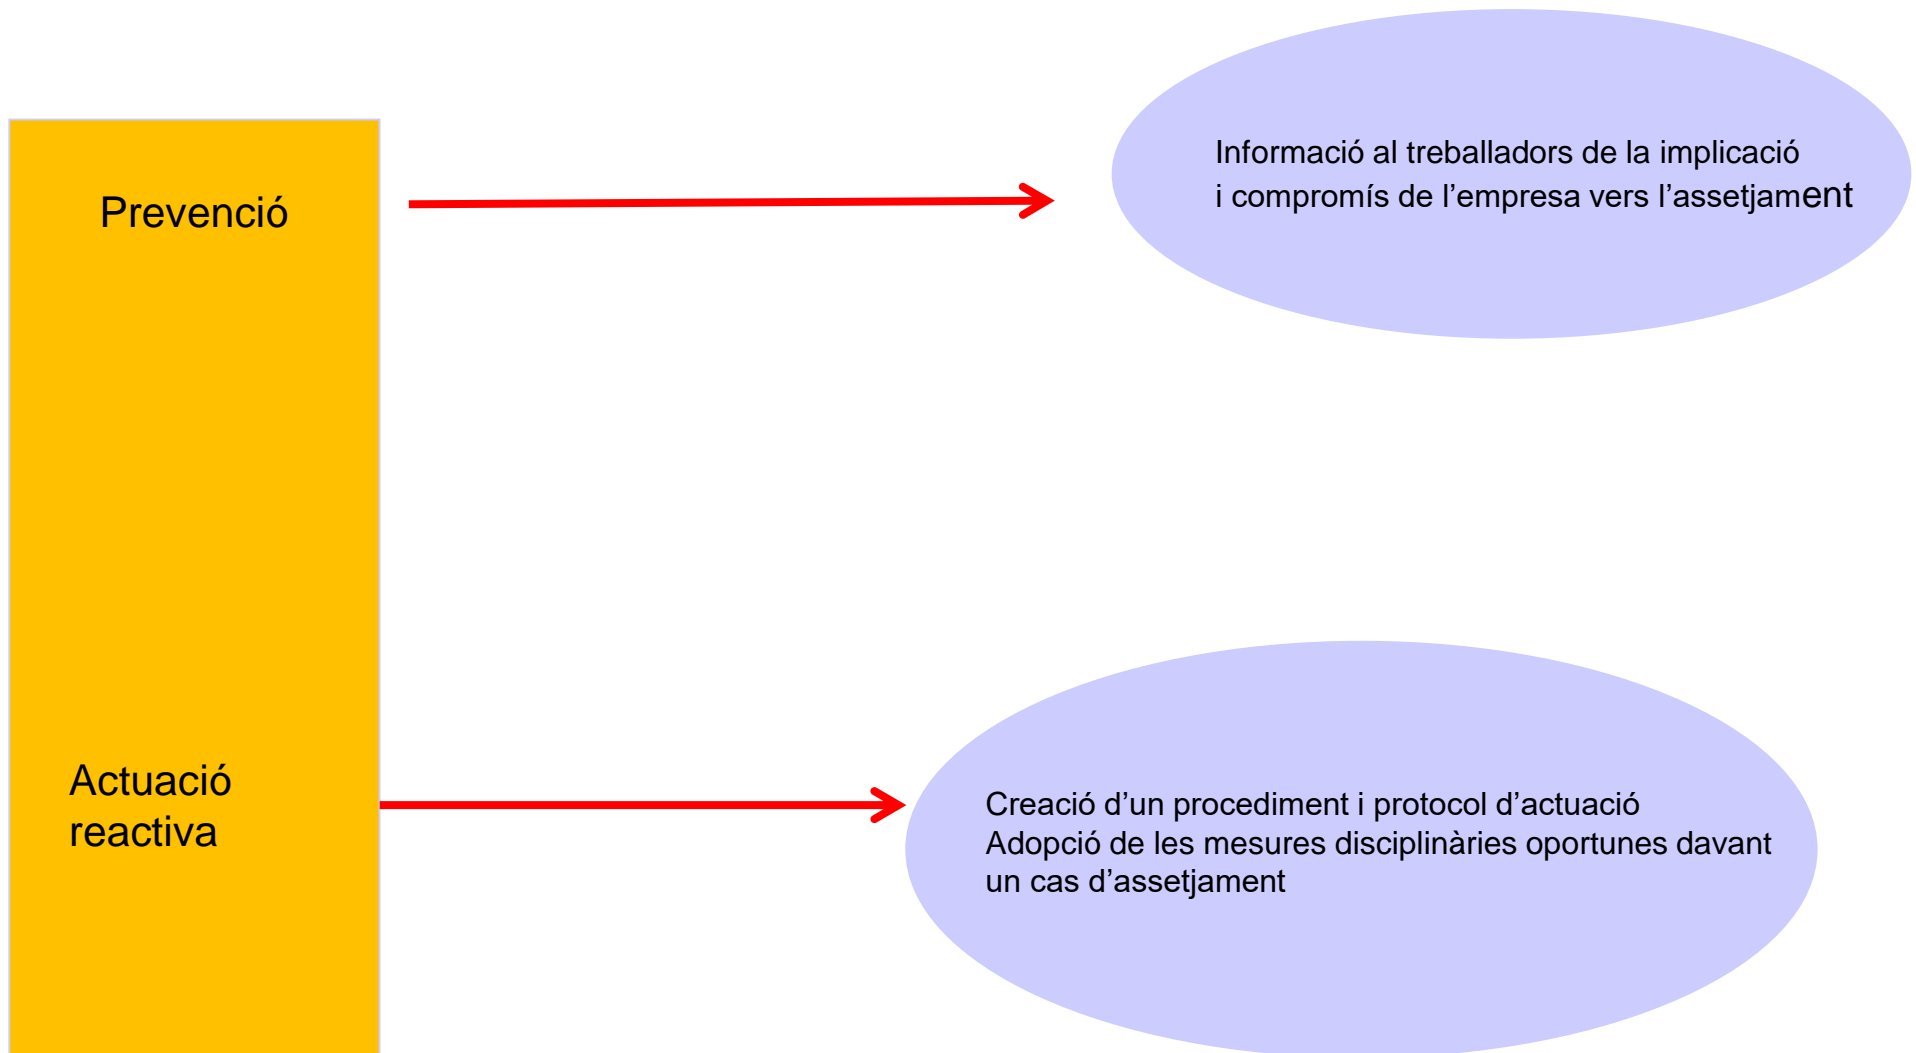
Prevenció

Informació al treballadors de la implicació i compromís de l’empresa vers l’assetjament

Actuació reactiva

Creació d’un procediment i protocol d’actuació
Adopció de les mesures disciplinàries oportunes davant un cas d’assetjament